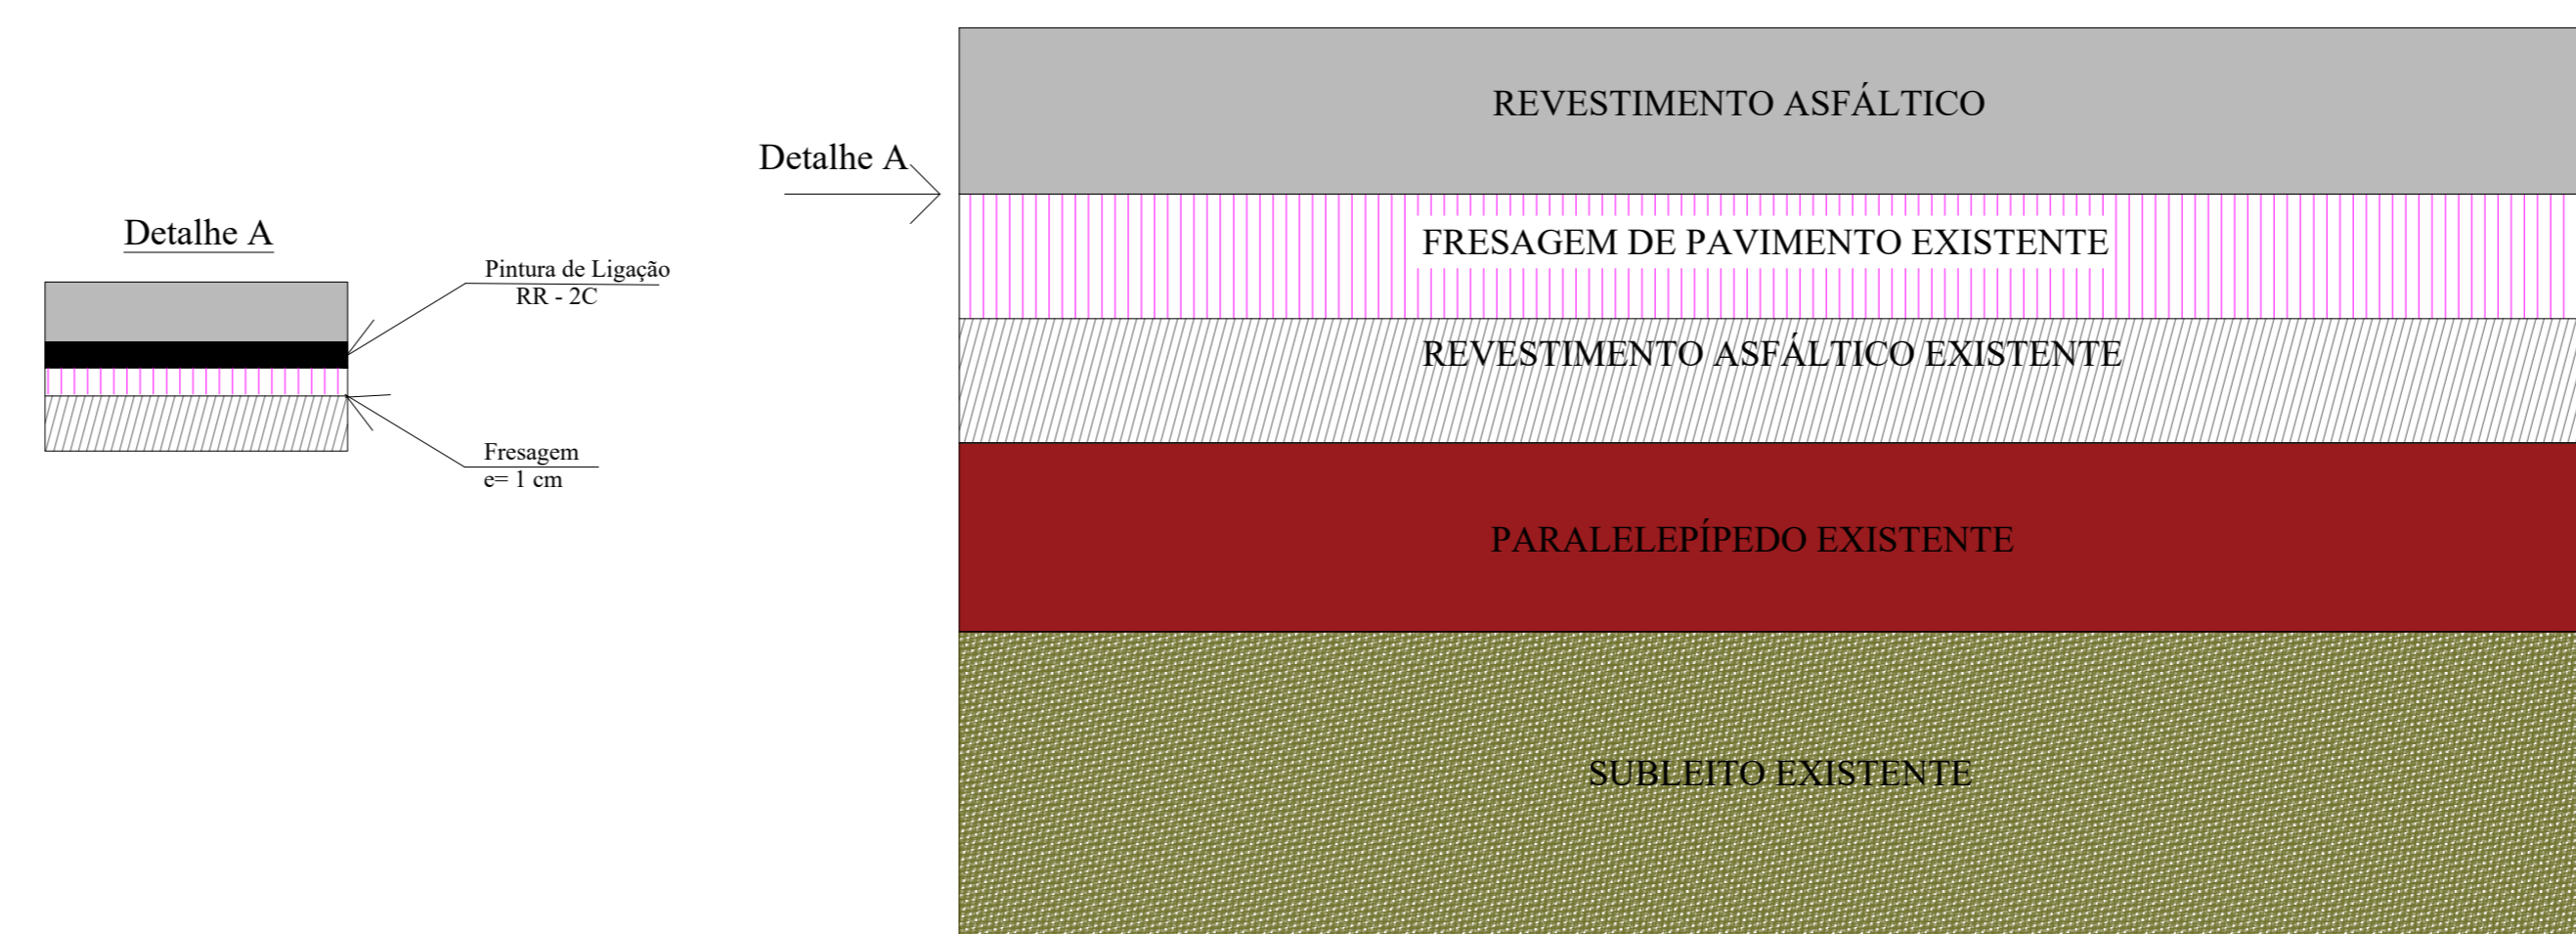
Detalhe A

Pintura de Ligação
RR - 2C

Fresagem
e= 1 cm

Detalhe A

REVESTIMENTO ASFÁLTICO

FRESAGEM DE PAVIMENTO EXISTENTE

REVESTIMENTO ASFÁLTICO EXISTENTE

PARALELEPÍPEDO EXISTENTE

SUBLEITO EXISTENTE